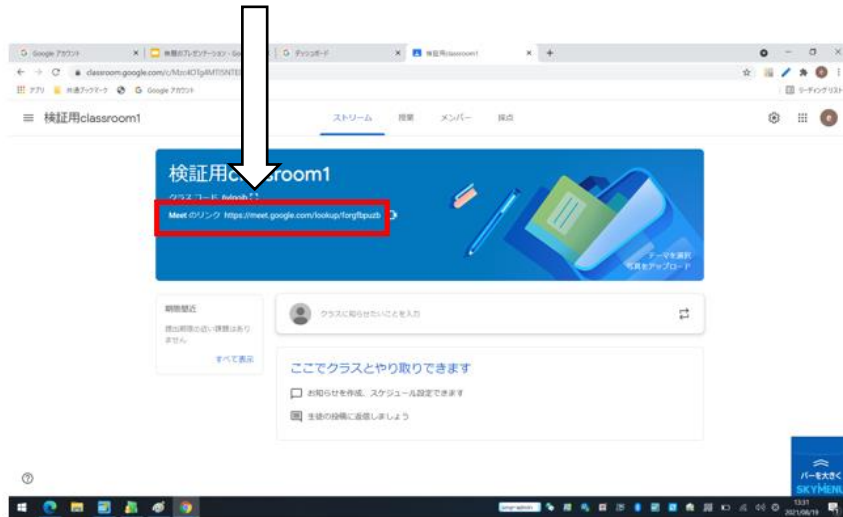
Google アカウント
無題のプレゼンテーション - Go
ダッシュボード
検証用classroom1
classroom.google.com/c/Mzc4OTg4MTI5NTE
アプリ
共通ブックマーク
Google アカウント
リーディングリスト

検証用classroom1
ストリーム
授業
メンバー
採点

検証用c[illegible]room1
クラスコード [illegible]
Meet のリンク https://meet.google.com/lookup/forgfbpuzb
テーマを選択
写真をアップロード

期限間近
提出期限の近い課題はありません
すべて表示

クラスに知らせたいことを入力

ここでクラスとやり取りできます
お知らせを作成、スケジュール設定できます
生徒の投稿に返信しましょう

バーを大きく
SKYMENU
13:31
2021/08/19